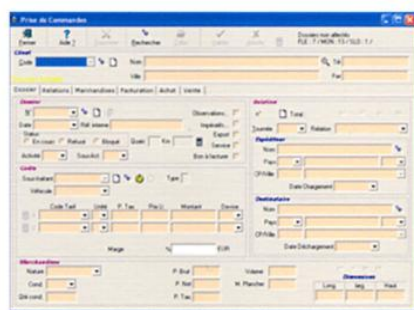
Prise de Commandes

Fermer Aide ? Supprimer Rechercher Copier Valider Annuler Dossier non affecté FLE : 7 / MON : 13 / SLD : 1 /

Client

Code Nom Tél

Ville Fax

Dossier Relations Marchandises Facturation Achat Vente

Dossier

N° Observations

Date Réf. interne Impératifs

Statut Export

En cours Refusé Bloqué Quais Km Service

Activité Sous Act Bon à facturer

Coûts

Sous-traitant Type

Véhicule

Code Tarif Unité P. Tax. Prix U. Montant Devise

Marge % EUR

Rotation

Total

Journée Relation

Expéditeur

Nom

Pays

CP/Ville

Date Chargement

Destinataire

Nom

Pays

CP/Ville

Date Déchargement

Marchandises

Nature P. Brut Volume

Cond. P. Net M. Plancher

Qté cond. P. Tax.

Dimensions

Long. Larg. Haut.